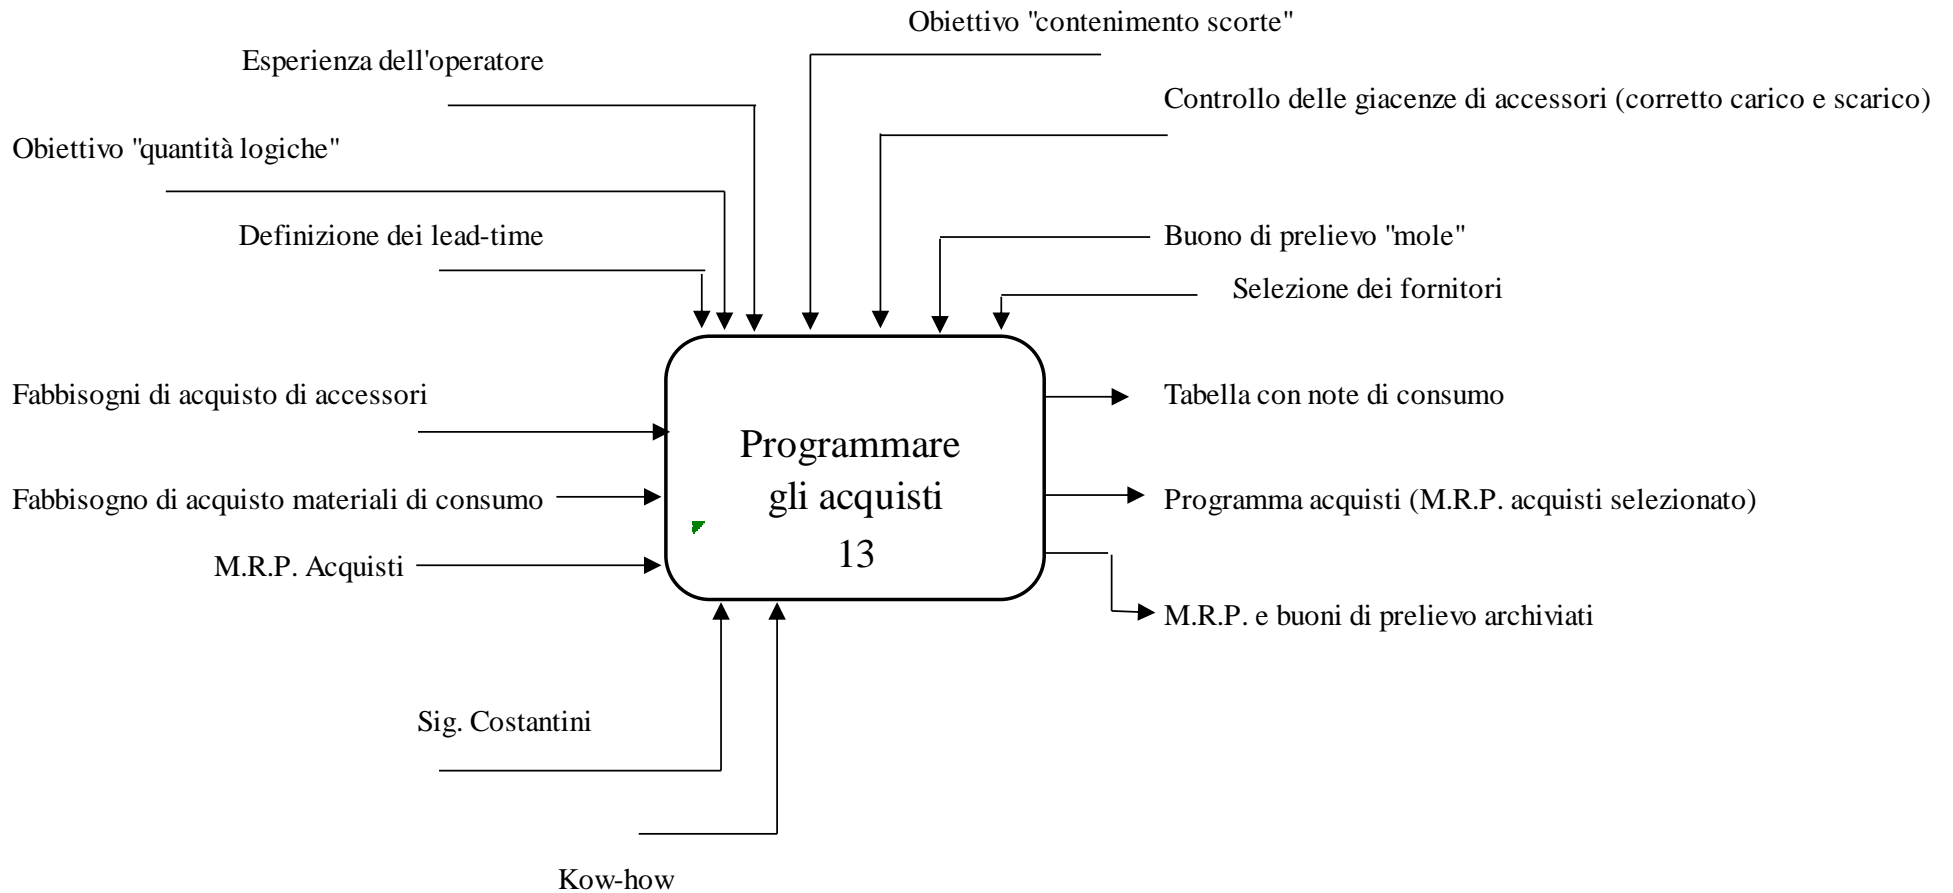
Obiettivo "contenimento scorte"

Esperienza dell'operatore

Controllo delle giacenze di accessori (corretto carico e scarico)

Obiettivo "quantità logiche"

Definizione dei lead-time

Buono di prelievo "mole"

Selezione dei fornitori

Fabbisogni di acquisto di accessori

Fabbisogno di acquisto materiali di consumo

M.R.P. Acquisti

Programmare gli acquisti 13

Tabella con note di consumo

Programma acquisti (M.R.P. acquisti selezionato)

M.R.P. e buoni di prelievo archiviati

Sig. Costantini

Kow-how